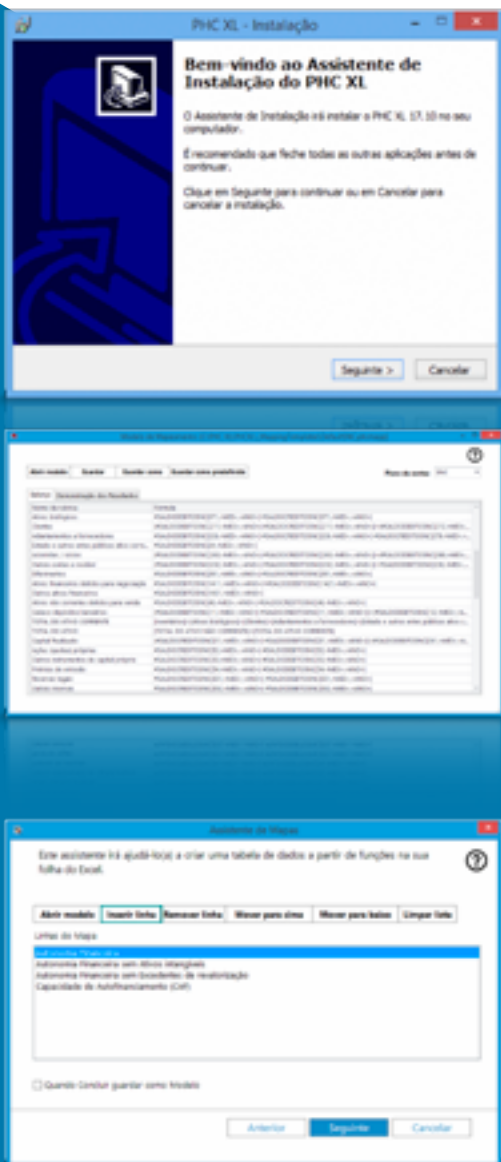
PHC XL - Instalação

Bem-vindo ao Assistente de Instalação do PHC XL

O Assistente de Instalação irá instalar o PHC XL 17.10 no seu computador.

É recomendado que feche todas as outras aplicações antes de continuar.

Clique em Seguinte para continuar ou em Cancelar para cancelar a instalação.

Seguinte >
Cancelar

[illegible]

Abrir modelo
Guardar
Guardar como
Guardar como predefinido

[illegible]

Assistente de Mapas

Este assistente irá ajudá-lo(a) a criar uma tabela de dados a partir de funções na sua folha do Excel.

Abrir modelo
Inserir linha
Remover linha
Mover para cima
Mover para baixo
Limpar lista

Linhas do Mapa:

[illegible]
Autonomia Financeira sem Ativos Intangíveis
Autonomia Financeira sem Excedentes de revalorização
Capacidade de Autofinanciamento (CAF)

Quando Concluir guardar como Modelo

Anterior
Seguinte
Cancelar